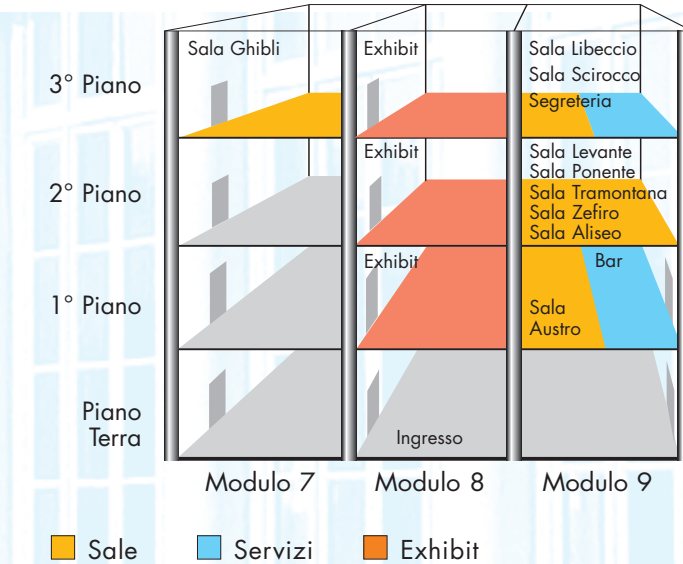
3° Piano
2° Piano
1° Piano
Piano Terra

Sala Ghibli

Exhibit
Exhibit
Exhibit
Ingresso

Sala Libeccio
Sala Scirocco
Segreteria
Sala Levante
Sala Ponente
Sala Tramontana
Sala Zefiro
Sala Aliseo
Bar
Sala Austro

Modulo 7
Modulo 8
Modulo 9

Sale
Servizi
Exhibit